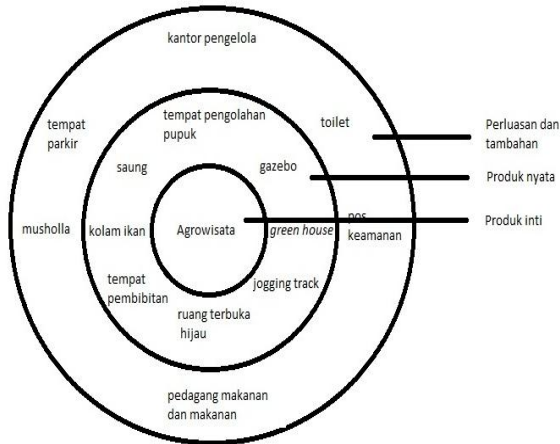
kantor pengelola

tempat parkir

tempat pengolahan pupuk

toilet

Perluasan dan tambahan

saung

gazebo

Produk nyata

musholla

kolam ikan

Agrowisata

*green house*

pos keamanan

Produk inti

tempat pembibitan

jogging track

ruang terbuka hijau

pedagang makanan dan makanan